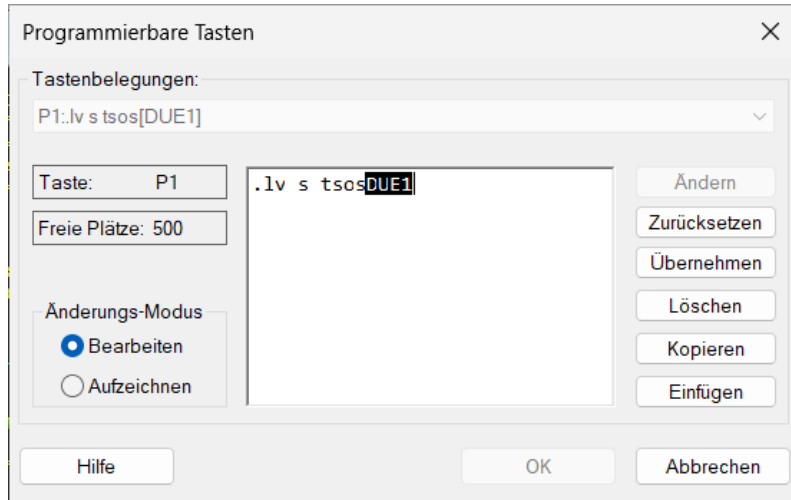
Programmierbare Tasten

Tastenbelegungen:

P1:.lv s tsos[DUE1]

Taste: P1

Freie Plätze: 500

.lv s tsosDUE1

Ändern

Zurücksetzen

Übernehmen

Löschen

Kopieren

Einfügen

Änderungs-Modus

Bearbeiten

Aufzeichnen

Hilfe

OK

Abbrechen